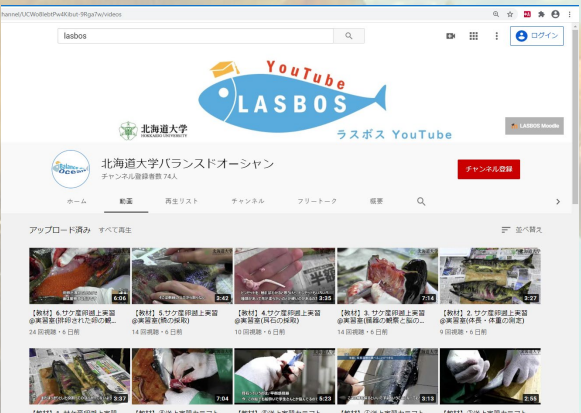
hannel/UCWx8lebtPw4Kibut-9Rga7w/videos

lasbos

ログイン

YouTube
LASBOS
ラスボス YouTube

北海道大学
HOKKAIDO UNIVERSITY

LASBOS Moodle

Balanced Ocean

北海道大学バランスドオーシャン
チャンネル登録者数 74人

チャンネル登録

ホーム 動画 再生リスト チャンネル フリートーク 概要

アップロード済み すべて再生

並べ替え

6:06
【教材】6.サケ産卵期上実習@実習室(排卵された卵の観...
24 回視聴・6 日前

3:42
【教材】5.サケ産卵期上実習@実習室(鰓の採取)
14 回視聴・6 日前

3:35
【教材】4.サケ産卵期上実習@実習室(背鰭の採取)
10 回視聴・6 日前

7:14
【教材】3.サケ産卵期上実習@実習室(腸管の観察と脳の...
14 回視聴・6 日前

3:27
【教材】2.サケ産卵期上実習@実習室(体長・体重の測定)
9 回視聴・6 日前

3:37

7:04

5:23

3:13

2:55